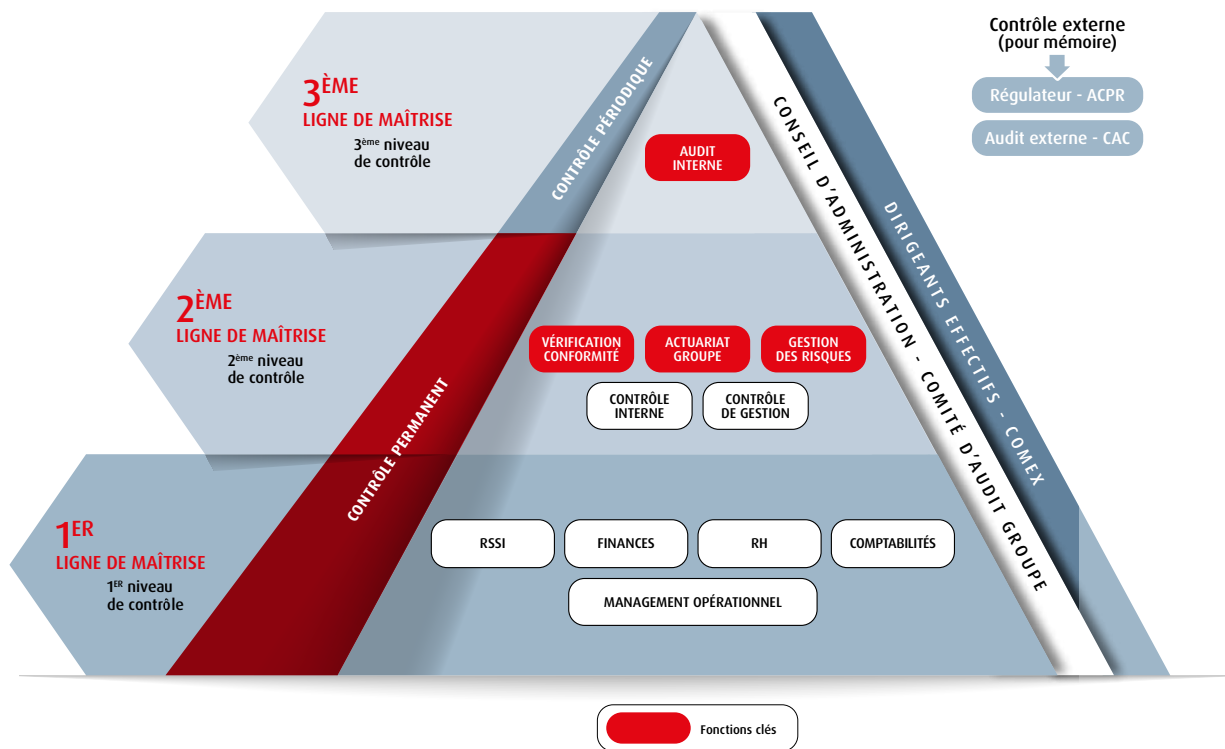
Contrôle externe
(pour mémoire)

Régulateur - ACPR

Audit externe - CAC

3ÈME
LIGNE DE MAÎTRISE
3ème niveau de contrôle

CONTRÔLE PÉRIODIQUE

AUDIT INTERNE

CONSEIL D'ADMINISTRATION - COMITÉ D'AUDIT GROUPE

DIRIGEANTS EFFECTIFS - COMEX

2ÈME
LIGNE DE MAÎTRISE
2ème niveau de contrôle

VÉRIFICATION CONFORMITÉ

ACTUARIAT GROUPE

GESTION DES RISQUES

CONTRÔLE INTERNE

CONTRÔLE DE GESTION

CONTRÔLE PERMANENT

1ER
LIGNE DE MAÎTRISE
1ER niveau de contrôle

RSSI

FINANCES

RH

COMPTABILITÉS

MANAGEMENT OPÉRATIONNEL

Fonctions clés